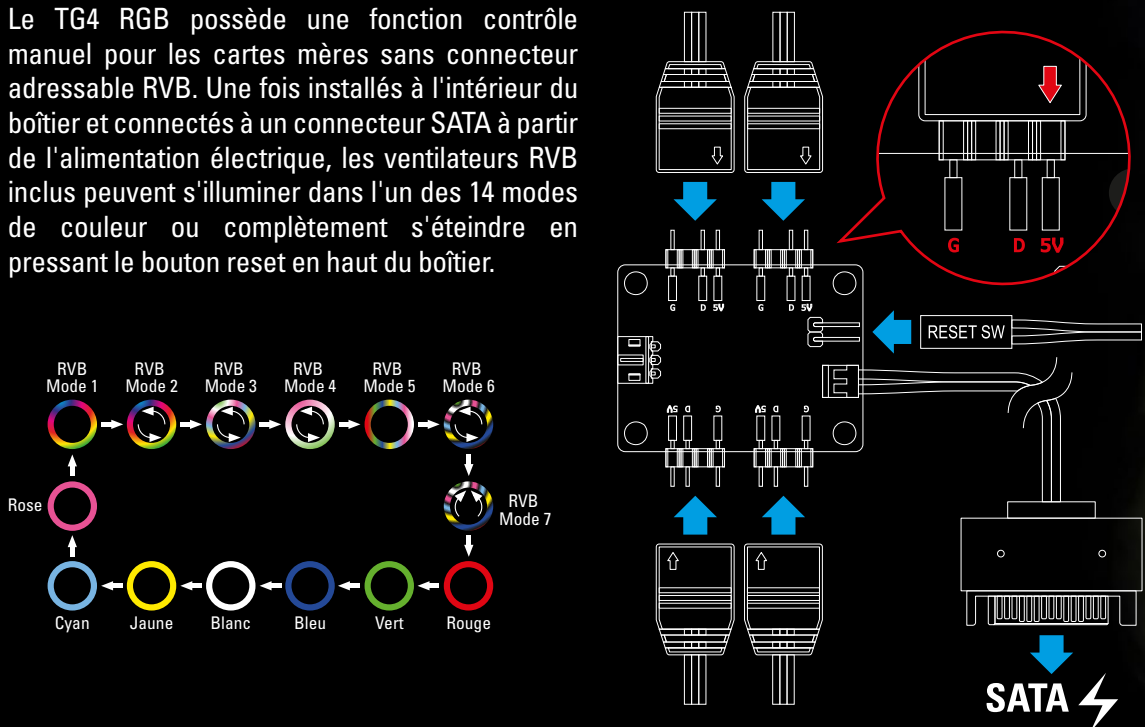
Le TG4 RGB possède une fonction contrôle manuel pour les cartes mères sans connecteur adressable RVB. Une fois installés à l'intérieur du boîtier et connectés à un connecteur SATA à partir de l'alimentation électrique, les ventilateurs RVB inclus peuvent s'illuminer dans l'un des 14 modes de couleur ou complètement s'éteindre en pressant le bouton reset en haut du boîtier.

RVB Mode 1
RVB Mode 2
RVB Mode 3
RVB Mode 4
RVB Mode 5
RVB Mode 6
RVB Mode 7
Rose
Cyan
Jaune
Blanc
Bleu
Vert
Rouge

G D 5V
G D 5V
G D 5V
5V D G
5V D G
RESET SW
SATA